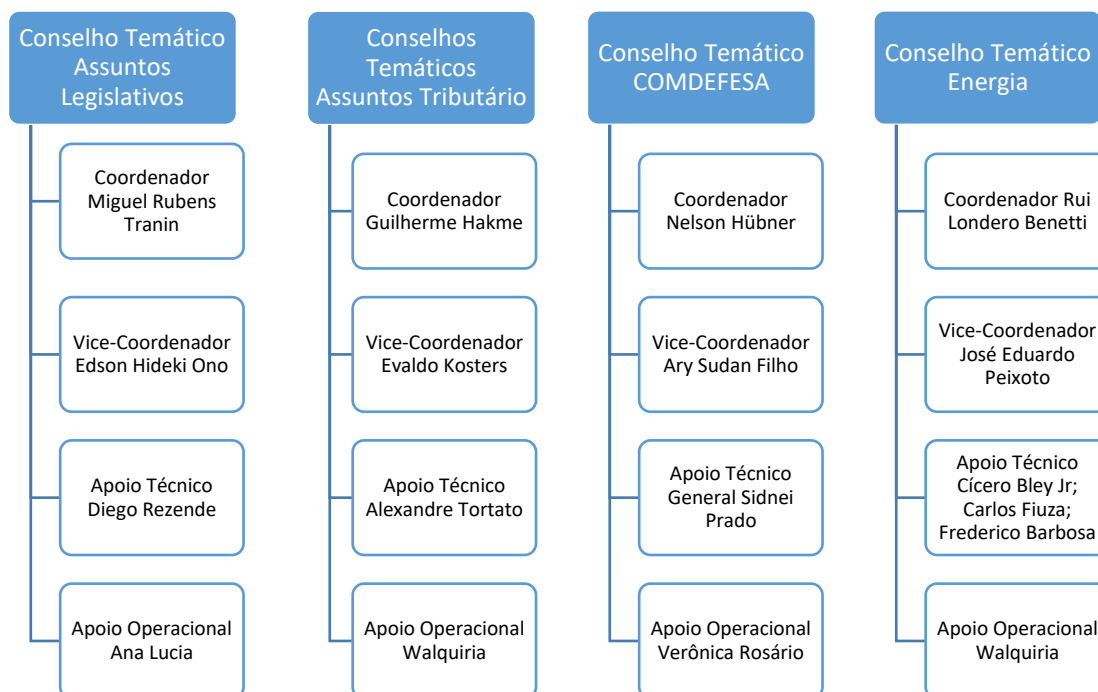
Conselho Temático Assuntos Legislativos

Coordenador Miguel Rubens Tranin

Vice-Coordenador Edson Hideki Ono

Apoio Técnico Diego Rezende

Apoio Operacional Ana Lucia

Conselhos Temáticos Assuntos Tributário

Coordenador Guilherme Hakme

Vice-Coordenador Evaldo Kosters

Apoio Técnico Alexandre Tortato

Apoio Operacional Walquiria

Conselho Temático COMDEFESA

Coordenador Nelson Hübner

Vice-Coordenador Ary Sudan Filho

Apoio Técnico General Sidnei Prado

Apoio Operacional Verônica Rosário

Conselho Temático Energia

Coordenador Rui Londero Benetti

Vice-Coordenador José Eduardo Peixoto

Apoio Técnico Cícero Bley Jr; Carlos Fiuza; Frederico Barbosa

Apoio Operacional Walquiria